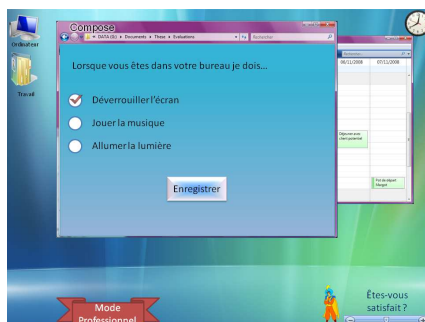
Ordinateur

Travail

Compose

DATA (E:) ▸ Documents ▸ Thèse ▸ Evaluations

Rechercher

Lorsque vous êtes dans votre bureau je dois…

Déverrouiller l'écran

Jouer la musique

Allumer la lumière

Enregistrer

06/11/2008

07/11/2008

Déjeuner avec client potentiel

Fin de départ Margot

Mode Professionnel

Êtes-vous satisfait ?